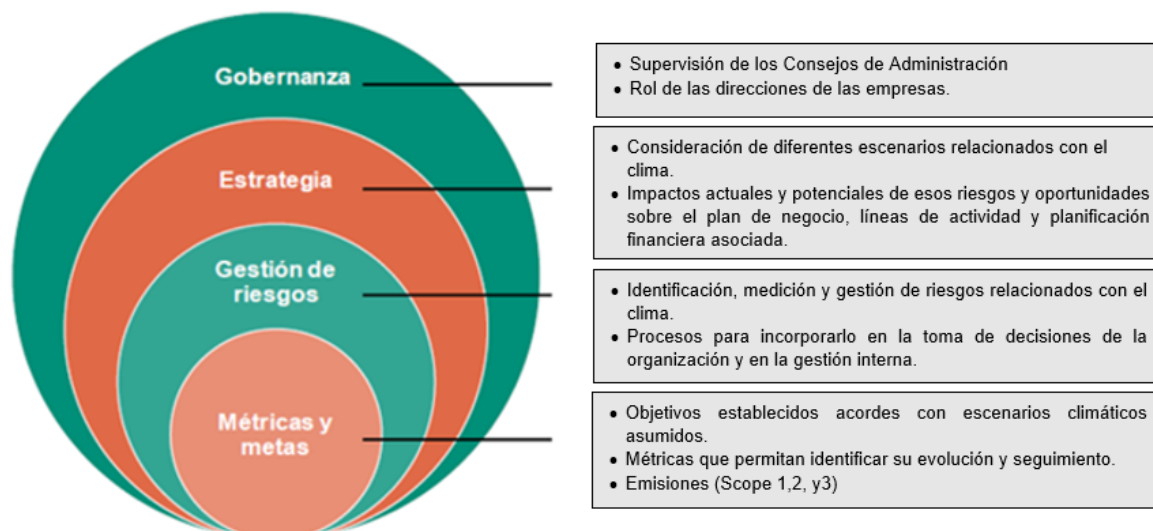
Gobernanza

- Supervisión de los Consejos de Administración
- Rol de las direcciones de las empresas.

Estrategia

- Consideración de diferentes escenarios relacionados con el clima.
- Impactos actuales y potenciales de esos riesgos y oportunidades sobre el plan de negocio, líneas de actividad y planificación financiera asociada.

Gestión de riesgos

- Identificación, medición y gestión de riesgos relacionados con el clima.
- Procesos para incorporarlo en la toma de decisiones de la organización y en la gestión interna.

Métricas y metas

- Objetivos establecidos acordes con escenarios climáticos asumidos.
- Métricas que permitan identificar su evolución y seguimiento.
- Emisiones (Scope 1,2, y3)